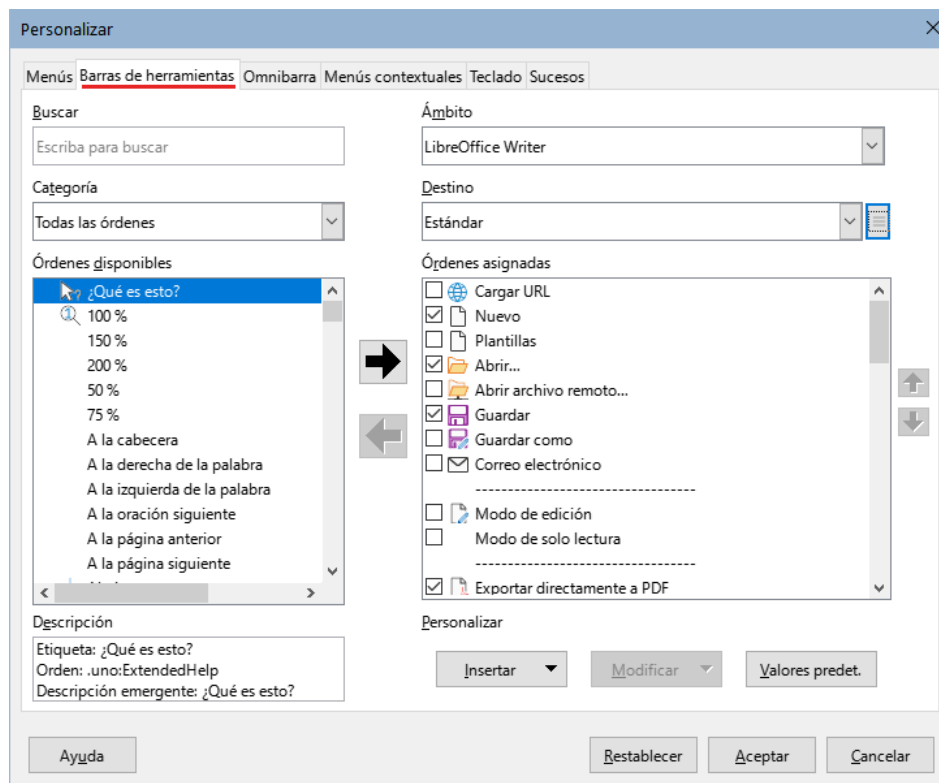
Personalizar

Menús Barras de herramientas Omnibarra Menús contextuales Teclado Sucesos

Buscar

Escriba para buscar

Categoría

Todas las órdenes

Órdenes disponibles

¿Qué es esto?
100 %
150 %
200 %
50 %
75 %
A la cabecera
A la derecha de la palabra
A la izquierda de la palabra
A la oración siguiente
A la página anterior
A la página siguiente

Ámbito

LibreOffice Writer

Destino

Estándar

Órdenes asignadas

Cargar URL
Nuevo
Plantillas
Abrir...
Abrir archivo remoto...
Guardar
Guardar como
Correo electrónico
----------------------------------
Modo de edición
Modo de solo lectura
----------------------------------
Exportar directamente a PDF

Descripción

Etiqueta: ¿Qué es esto?
Orden: .uno:ExtendedHelp
Descripción emergente: ¿Qué es esto?

Personalizar

Insertar Modificar Valores predet.

Ayuda Restablecer Aceptar Cancelar